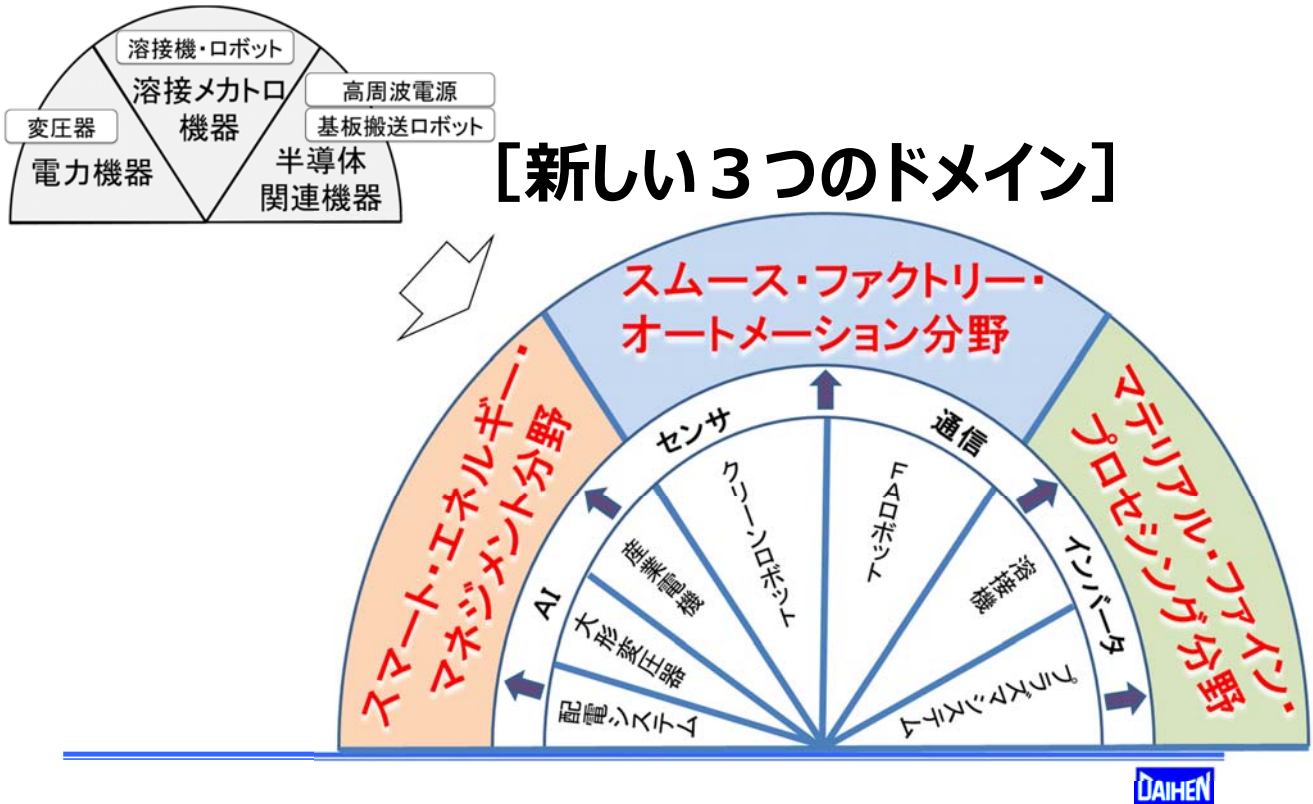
溶接機・ロボット
溶接メカトロ機器
高周波電源
基板搬送ロボット
変圧器
電力機器
半導体関連機器

［新しい３つのドメイン］

スムース・ファクトリー・オートメーション分野
スマート・エネルギー・マネジメント分野
マテリアル・ファイン・プロセシング分野

センサ
通信
AI
インバータ

クリーンロボット
FAロボット
産業電機
溶接機
大形変圧器
配電システム
プラズマシステム

DAIHEN